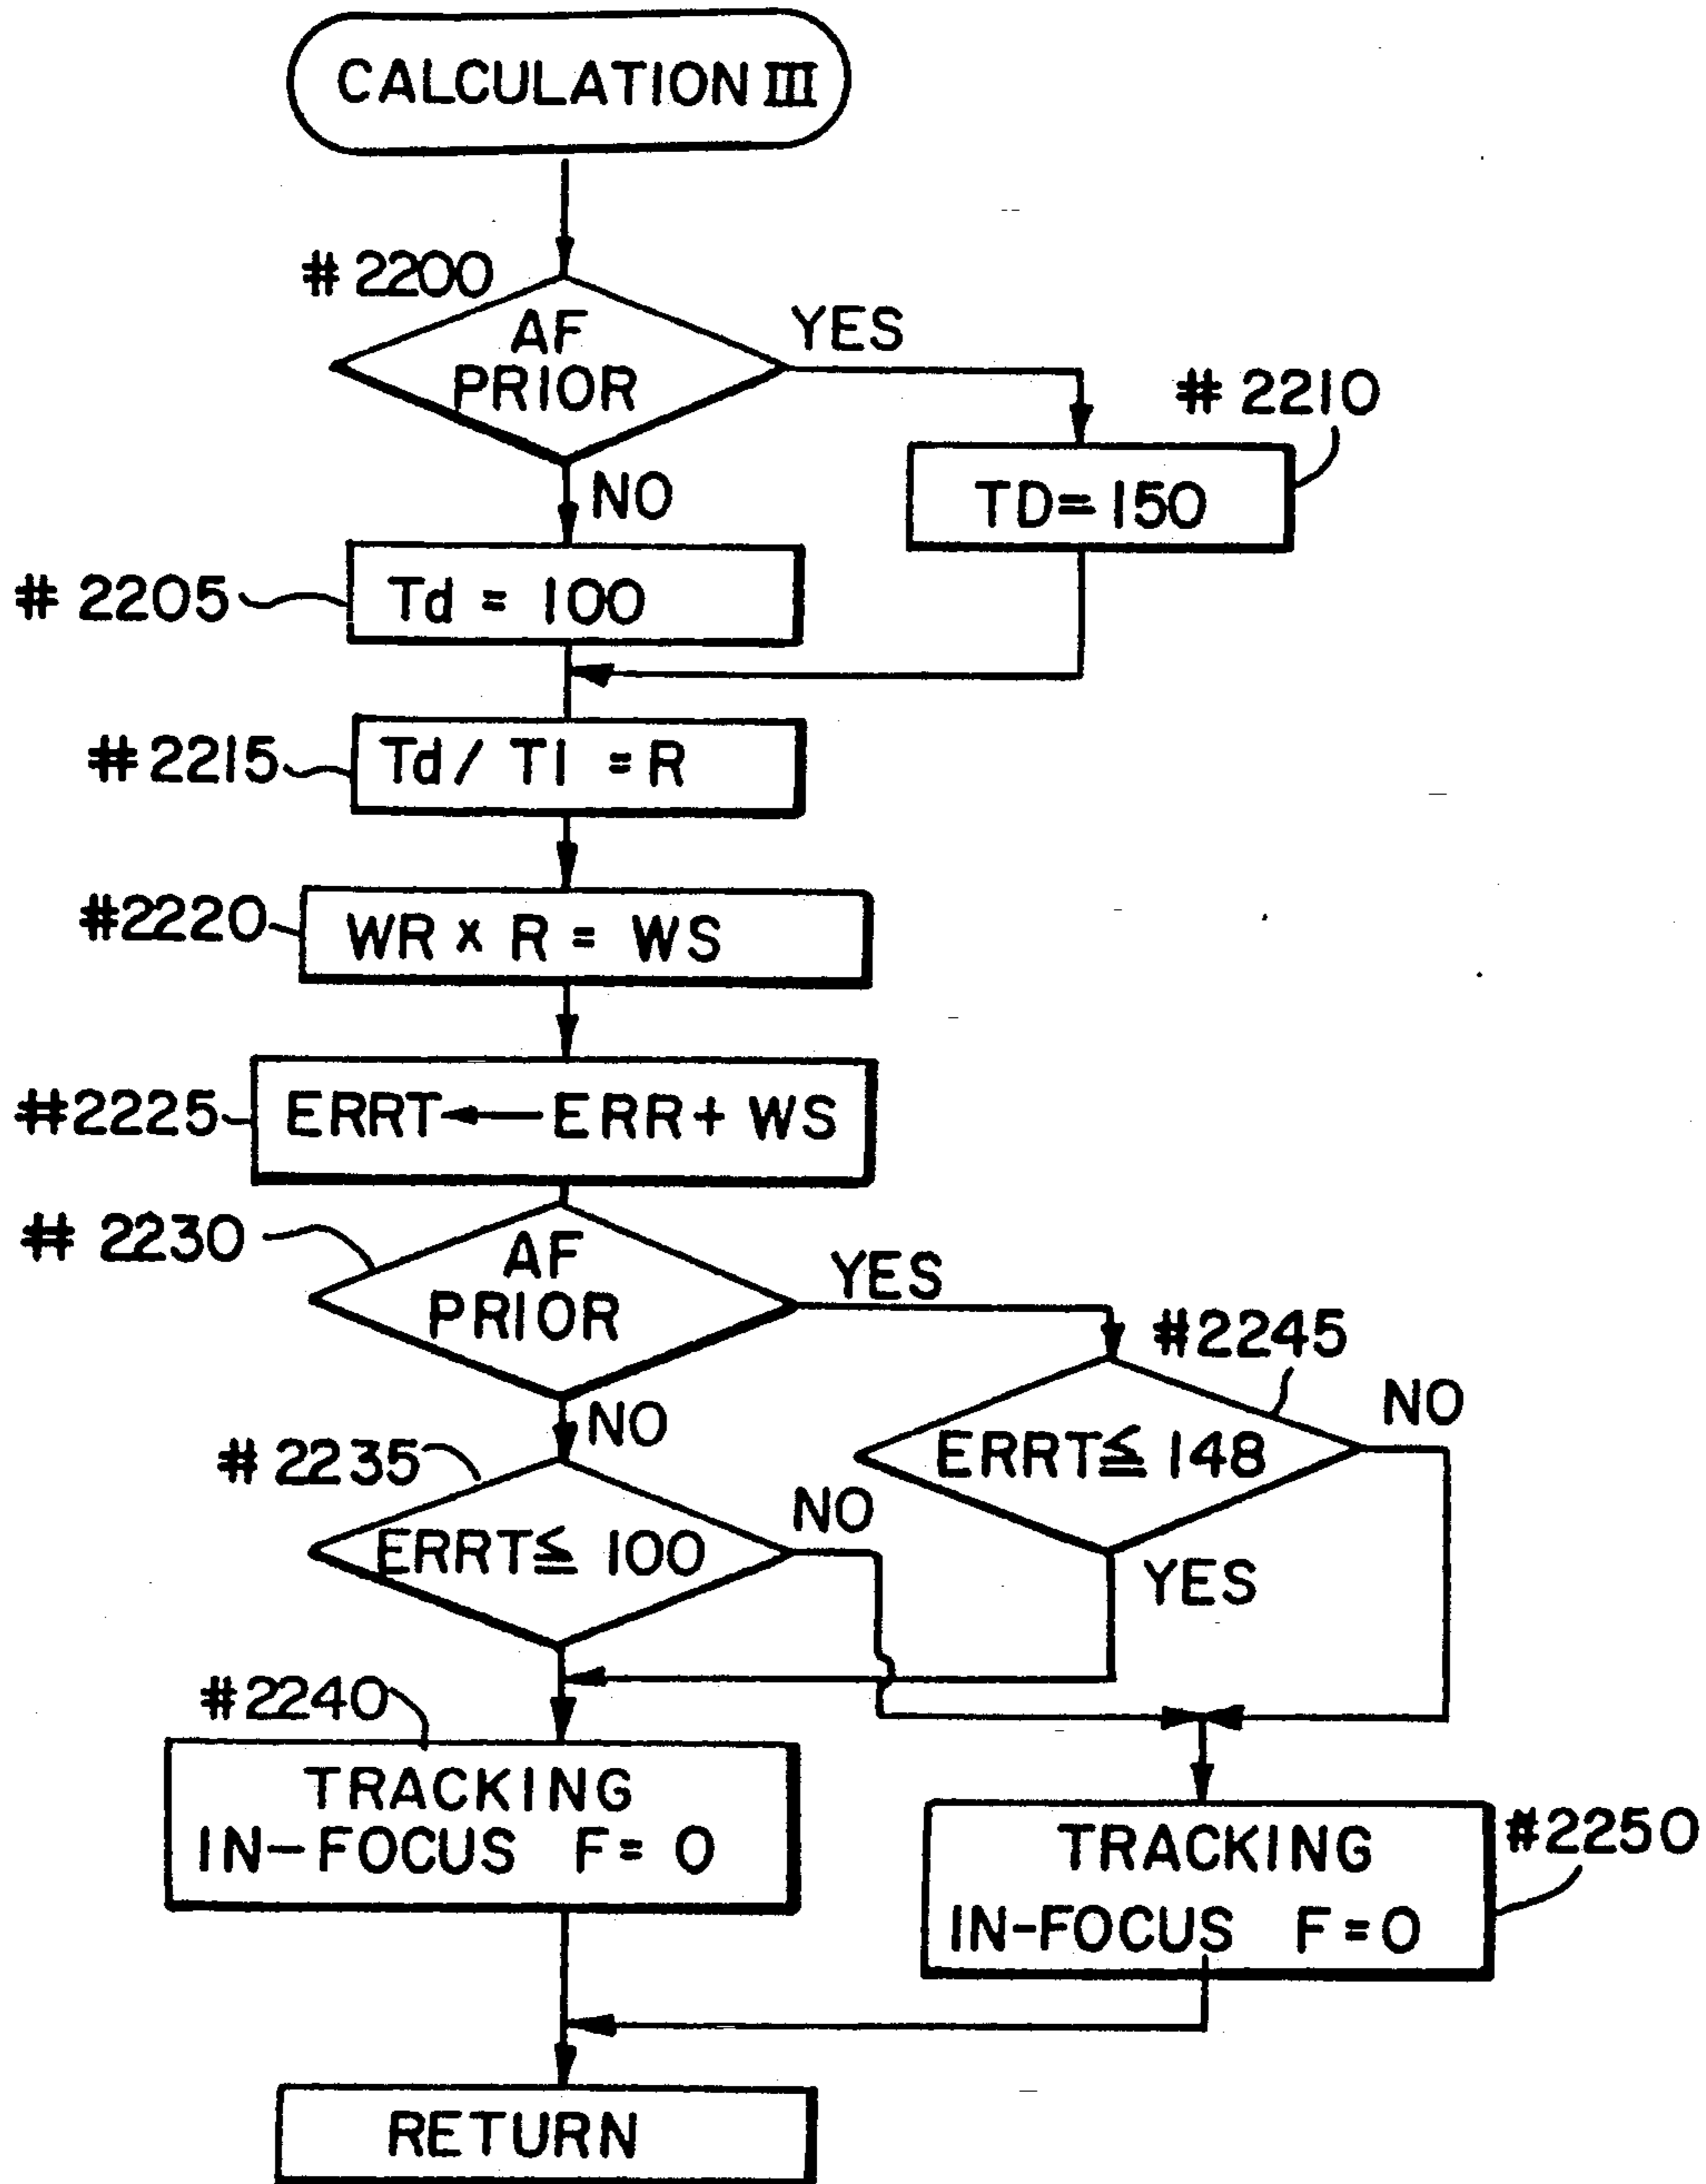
CALCULATION III

#2200

AF PRIOR

YES

#2210

TD=150

NO

#2205

Td = 100

#2215

Td / TI = R

#2220

WR x R = WS

#2225

ERRT ← ERR + WS

#2230

AF PRIOR

YES

#2245

ERRT$\leq$ 148

NO

NO

#2235

ERRT$\leq$ 100

NO

YES

#2240

TRACKING IN-FOCUS F= 0

TRACKING IN-FOCUS F=0

#2250

RETURN